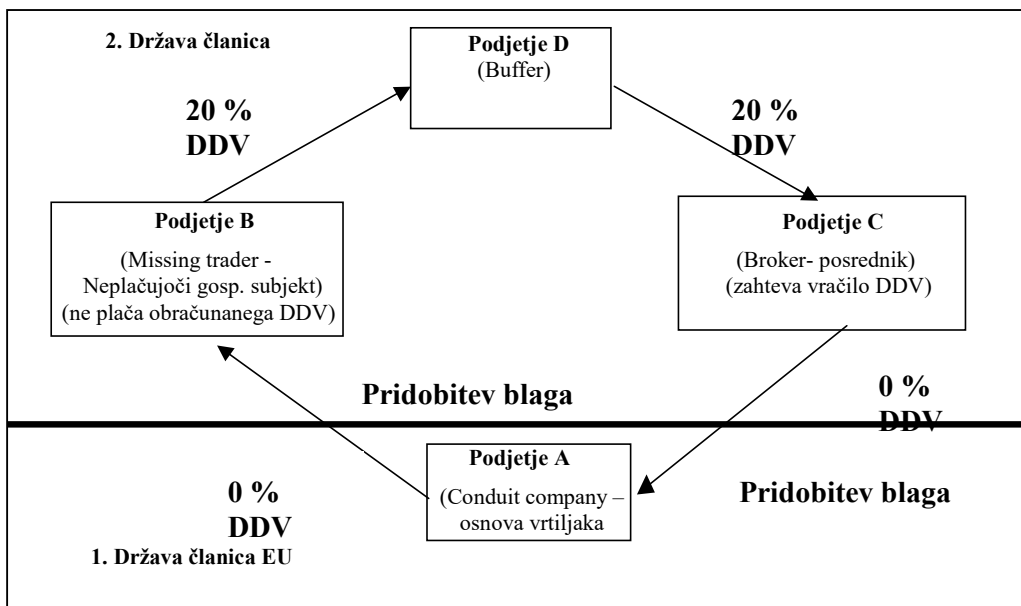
2. Država članica

Podjetje D
(Buffer)

20 %
DDV

20 %
DDV

Podjetje B
(Missing trader - Neplačujoči gosp. subjekt)
(ne plača obračunanega DDV)

Podjetje C
(Broker- posrednik)
(zahteva vračilo DDV)

Pridobitev blaga

0 %
DDV

Podjetje A
(Conduit company – osnova vrtiljaka

0 %
DDV

Pridobitev blaga

1. Država članica EU